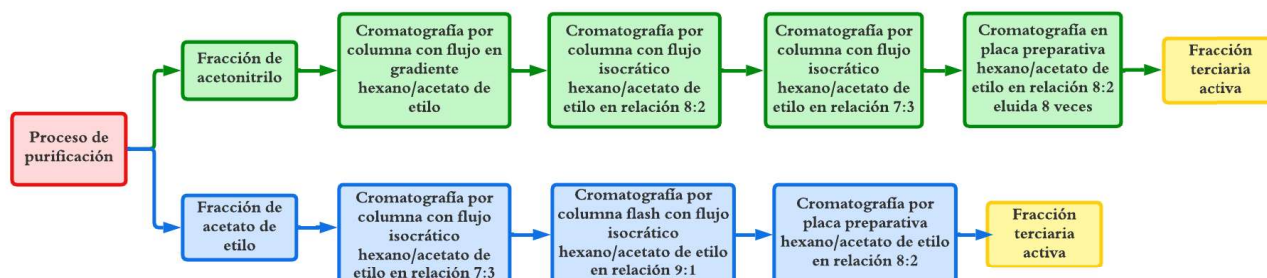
Proceso de purificación

Fracción de acetonitrilo

Cromatografía por columna con flujo en gradiente hexano/acetato de etilo

Cromatografía por columna con flujo isocrático hexano/acetato de etilo en relación 8:2

Cromatografía por columna con flujo isocrático hexano/acetato de etilo en relación 7:3

Cromatografía en placa preparativa hexano/acetato de etilo en relación 8:2 eluida 8 veces

Fracción terciaria activa

Fracción de acetato de etilo

Cromatografía por columna con flujo isocrático hexano/acetato de etilo en relación 7:3

Cromatografía por columna flash con flujo isocrático hexano/acetato de etilo en relación 9:1

Cromatografía por placa preparativa hexano/acetato de etilo en relación 8:2

Fracción terciaria activa